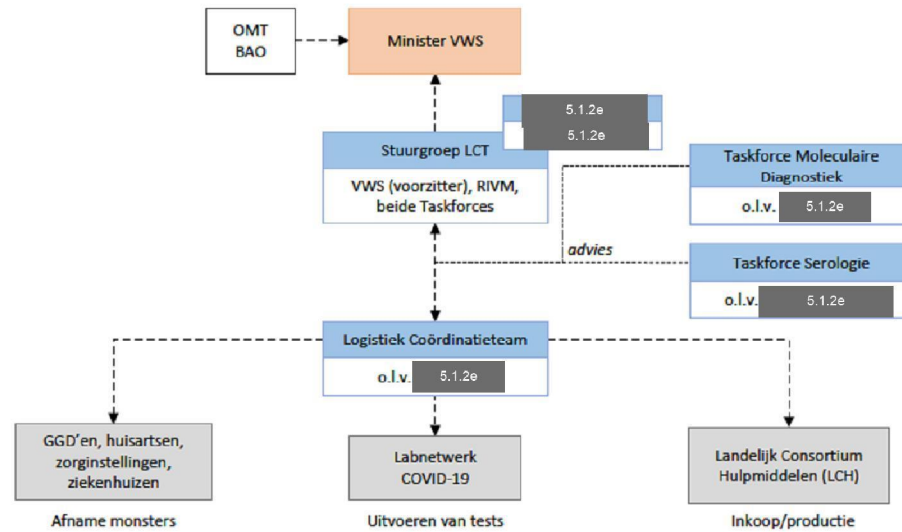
OMT
BAO

Minister VWS

5.1.2e
5.1.2e

Stuurgroep LCT

VWS (voorzitter), RIVM, beide Taskforces

Taskforce Moleculaire Diagnostiek

o.l.v. 5.1.2e

advies

Taskforce Serologie

o.l.v. 5.1.2e

Logistiek Coördinatieteam

o.l.v. 5.1.2e

GGD'en, huisartsen, zorginstellingen, ziekenhuizen

Afname monsters

Labnetwerk COVID-19

Uitvoeren van tests

Landelijk Consortium Hulpmiddelen (LCH)

Inkoop/productie